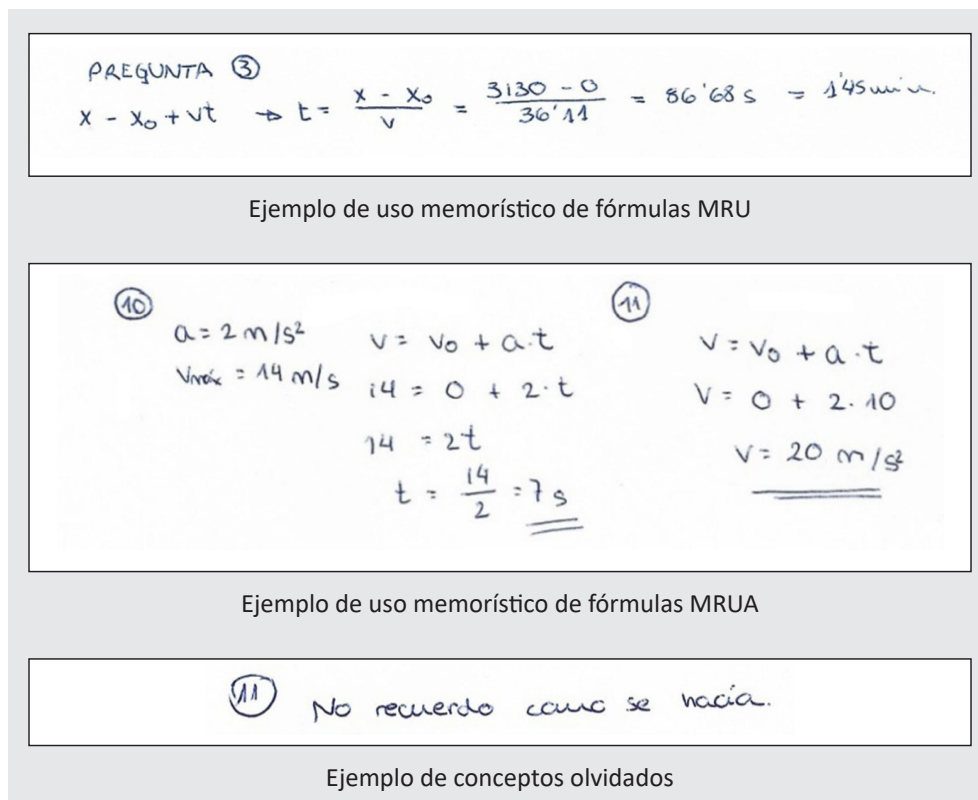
PREGUNTA ③

$x - x_0 + vt \rightarrow t = \frac{x - x_0}{v} = \frac{3130 - 0}{36'11} = 86'68 s = 1'45 min.$

Ejemplo de uso memorístico de fórmulas MRU

⑩

$a = 2 m/s^2$

$V_{máx} = 14 m/s$

$v = v_0 + a \cdot t$

$14 = 0 + 2 \cdot t$

$14 = 2t$

$t = \frac{14}{2} = 7 s$

⑪

$V = V_0 + a \cdot t$

$V = 0 + 2 \cdot 10$

$V = 20 m/s^2$

Ejemplo de uso memorístico de fórmulas MRUA

⑪ No recuerdo como se hacia.

Ejemplo de conceptos olvidados